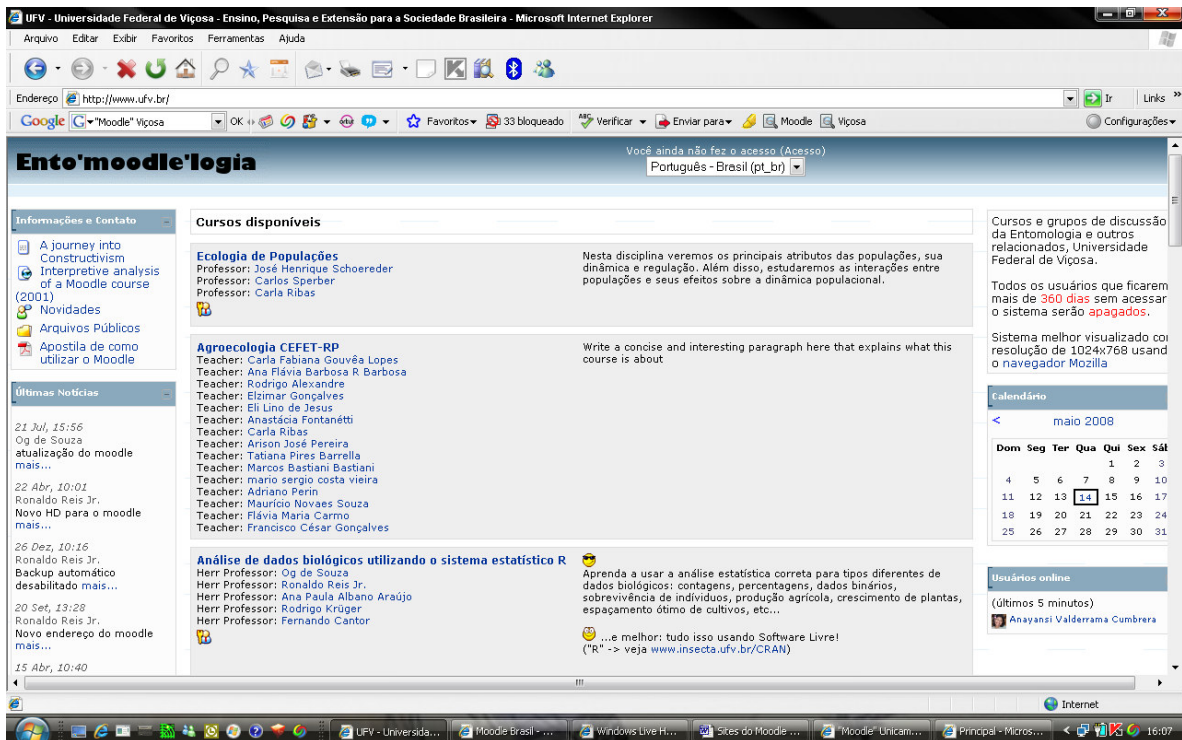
UFV - Universidade Federal de Viçosa - Ensino, Pesquisa e Extensão para a Sociedade Brasileira - Microsoft Internet Explorer

Arquivo Editar Exibir Favoritos Ferramentas Ajuda

Endereço http://www.ufv.br/

Ir Links

Google "Moodle" Viçosa OK Favoritos 33 bloqueado Verificar Enviar para Moodle Viçosa Configurações

Ento'moodle'logia

Você ainda não fez o acesso (Acesso)
Português - Brasil (pt_br)

Informações e Contato

A journey into Constructivism
Interpretive analysis of a Moodle course (2001)
Novidades
Arquivos Públicos
Apostila de como utilizar o Moodle

Últimas Notícias

21 Jul, 15:56
Og de Souza
atualização do moodle
mais...

22 Abr, 10:01
Ronaldo Reis Jr.
Novo HD para o moodle
mais...

26 Dez, 10:16
Ronaldo Reis Jr.
Backup automático desabilitado mais...

20 Set, 13:28
Ronaldo Reis Jr.
Novo endereço do moodle
mais...

15 Abr, 10:40

Cursos disponíveis

Ecologia de Populações
Professor: José Henrique Schoereder
Professor: Carlos Sperber
Professor: Carla Ribas

Nesta disciplina veremos os principais atributos das populações, sua dinâmica e regulação. Além disso, estudaremos as interações entre populações e seus efeitos sobre a dinâmica populacional.

Agroecologia CEFET-RP
Teacher: Carla Fabiana Gouvêa Lopes
Teacher: Ana Flávia Barbosa R Barbosa
Teacher: Rodrigo Alexandre
Teacher: Elzimar Gonçalves
Teacher: Eli Lino de Jesus
Teacher: Anastácia Fontanétti
Teacher: Carla Ribas
Teacher: Arison José Pereira
Teacher: Tatiana Pires Barrella
Teacher: Marcos Bastiani Bastiani
Teacher: mario sergio costa vieira
Teacher: Adriano Perin
Teacher: Maurício Novaes Souza
Teacher: Flávia Maria Carmo
Teacher: Francisco César Gonçalves

Write a concise and interesting paragraph here that explains what this course is about

Análise de dados biológicos utilizando o sistema estatístico R
Herr Professor: Og de Souza
Herr Professor: Ronaldo Reis Jr.
Herr Professor: Ana Paula Albano Araújo
Herr Professor: Rodrigo Krüger
Herr Professor: Fernando Cantor

Aprenda a usar a análise estatística correta para tipos diferentes de dados biológicos: contagens, percentagens, dados binários, sobrevivência de indivíduos, produção agrícola, crescimento de plantas, espaçamento ótimo de cultivos, etc...

...e melhor: tudo isso usando Software Livre!
("R" -> veja www.insecta.ufv.br/CRAN)

Cursos e grupos de discussão da Entomologia e outros relacionados, Universidade Federal de Viçosa.

Todos os usuários que ficarem mais de 360 dias sem acessar o sistema serão apagados.

Sistema melhor visualizado cor resolução de 1024x768 usand o navegador Mozilla

Calendário

< maio 2008

| Dom | Seg | Ter | Qua | Qui | Sex | Sáb |
|---|---|---|---|---|---|---|
| | | | | 1 | 2 | 3 |
| 4 | 5 | 6 | 7 | 8 | 9 | 10 |
| 11 | 12 | 13 | 14 | 15 | 16 | 17 |
| 18 | 19 | 20 | 21 | 22 | 23 | 24 |
| 25 | 26 | 27 | 28 | 29 | 30 | 31 |

Usuários online

(últimos 5 minutos)
Anayansi Valderrama Cumbrera

Internet

UFV - Universida... Moodle Brasil - ... Windows Live H... Sites do Moodle ... "Moodle" Unicam... Principal - Micros... 16:07